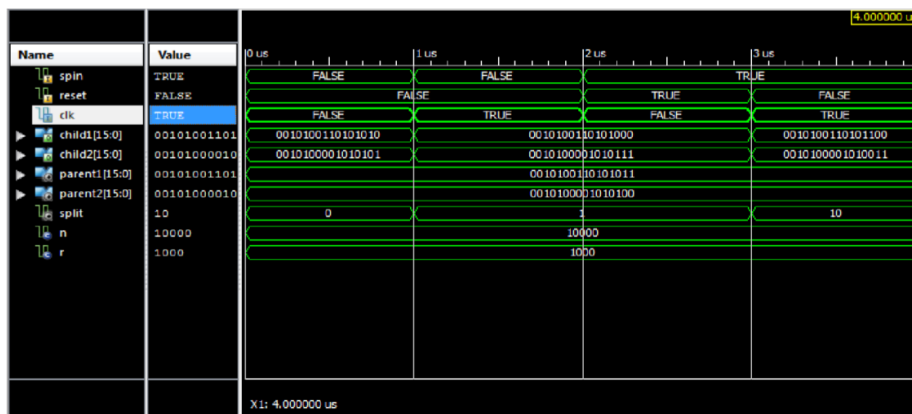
4.000000 us

| Name | Value | 0 us | 1 us | 2 us | 3 us |
|---|---|---|---|---|---|
| spin | TRUE | FALSE | FALSE | TRUE | |
| reset | FALSE | FALSE | | TRUE | FALSE |
| clk | TRUE | FALSE | TRUE | FALSE | TRUE |
| child1[15:0] | 00101001101 | 0010100110101010 | 0010100110101000 | | 0010100110101100 |
| child2[15:0] | 00101000010 | 0010100001010101 | 0010100001010111 | | 0010100001010011 |
| parent1[15:0] | 00101001101 | 0010100110101011 | | | |
| parent2[15:0] | 00101000010 | 0010100001010100 | | | |
| split | 10 | 0 | 1 | | 10 |
| n | 10000 | 10000 | | | |
| r | 1000 | 1000 | | | |

X1: 4.000000 us